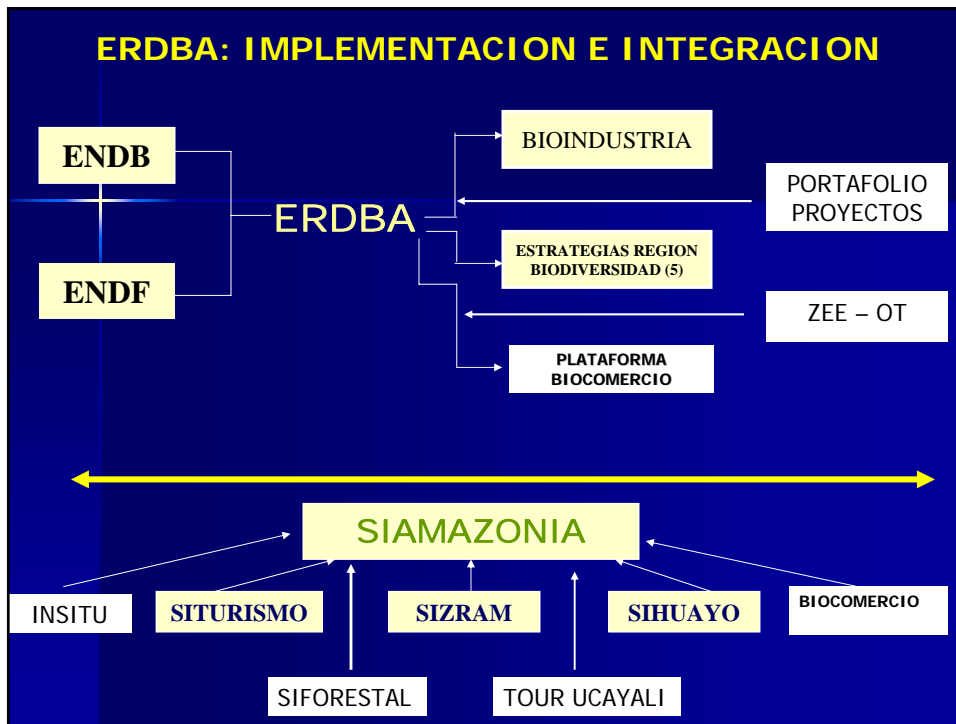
ERDBA: IMPLEMENTACION E INTEGRACION

ENDB

ENDF

ERDBA

BIOINDUSTRIA

PORTAFOLIO PROYECTOS

ESTRATEGIAS REGION BIODIVERSIDAD (5)

ZEE – OT

PLATAFORMA BIOCOMERCIO

SIAMAZONIA

INSITU

SITURISMO

SIZRAM

SIHUAYO

BIOCOMERCIO

SIFORESTAL

TOUR UCAYALI